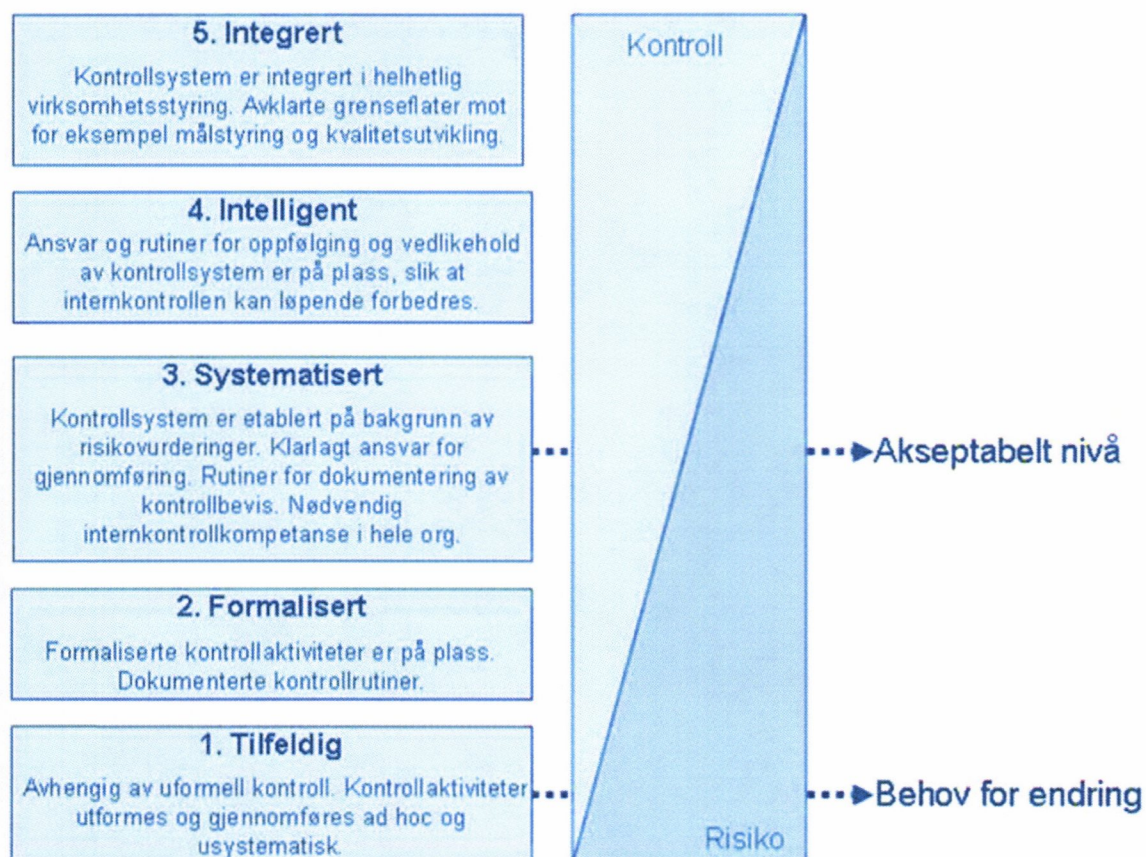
5. Integrert

Kontrollsystem er integrert i helhetlig virksomhetsstyring. Avklarte grenseflater mot for eksempel målstyring og kvalitetsutvikling.

4. Intelligent

Ansvar og rutiner for oppfølging og vedlikehold av kontrollsystem er på plass, slik at internkontrollen kan løpende forbedres.

3. Systematisert

Kontrollsystem er etablert på bakgrunn av risikovurderinger. Klarlagt ansvar for gjennomføring. Rutiner for dokumentering av kontrollbevis. Nødvendig internkontrollkompetanse i hele org.

2. Formalisert

Formaliserte kontrollaktiviteter er på plass. Dokumenterte kontrollrutiner.

1. Tilfeldig

Avhengig av uformell kontroll. Kontrollaktiviteter utformes og gjennomføres ad hoc og usystematisk.

Kontroll

Risiko

Akseptabelt nivå

Behov for endring